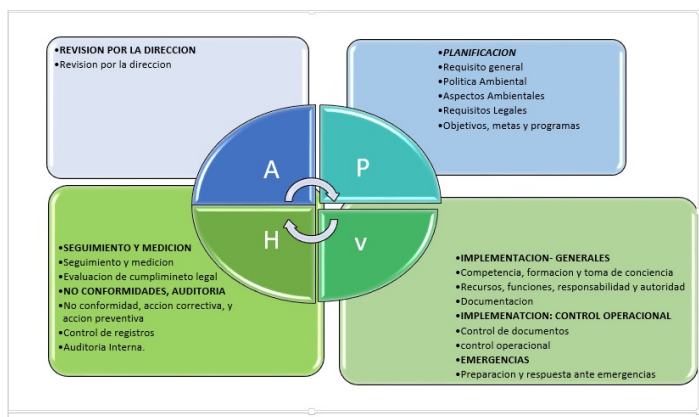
•REVISION POR LA DIRECCION
•Revision por la direccion

•PLANIFICACION
•Requisito general
•Politica Ambiental
•Aspectos Ambientales
•Requisitos Legales
•Objetivos, metas y programas

A

P

H

v

•SEGUIMIENTO Y MEDICION
•Seguimiento y medicion
•Evaluacion de cumplimineto legal
•NO CONFORMIDADES, AUDITORIA
•No conformidad, accion correctiva, y accion preventiva
•Control de registros
•Auditoria Interna.

•IMPLEMENTACION- GENERALES
•Competencia, formacion y toma de conciencia
•Recursos, funciones, responsabilidad y autoridad
•Documentacion
•IMPLEMENATCION: CONTROL OPERACIONAL
•Control de documentos
•control operacional
•EMERGENCIAS
•Preparacion y respuesta ante emergencias